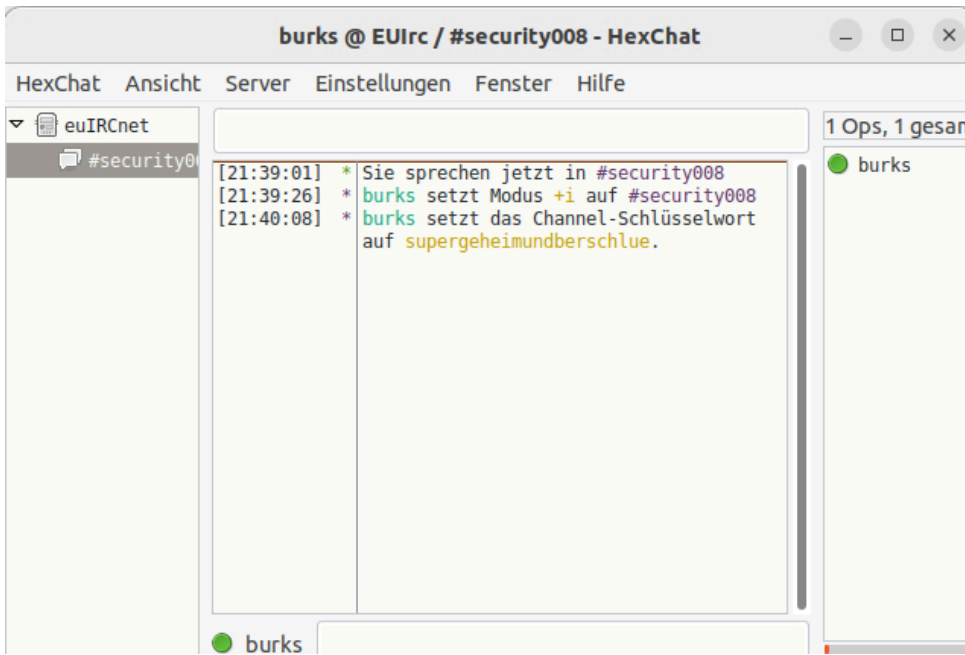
burks @ EUIrc / #security008 - HexChat

HexChat Ansicht Server Einstellungen Fenster Hilfe

euIRCnet
#security0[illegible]

1 Ops, 1 gesam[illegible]

burks

[21:39:01] * Sie sprechen jetzt in #security008
[21:39:26] * burks setzt Modus +i auf #security008
[21:40:08] * burks setzt das Channel-Schlüsselwort auf supergeheimundberschlue.

burks